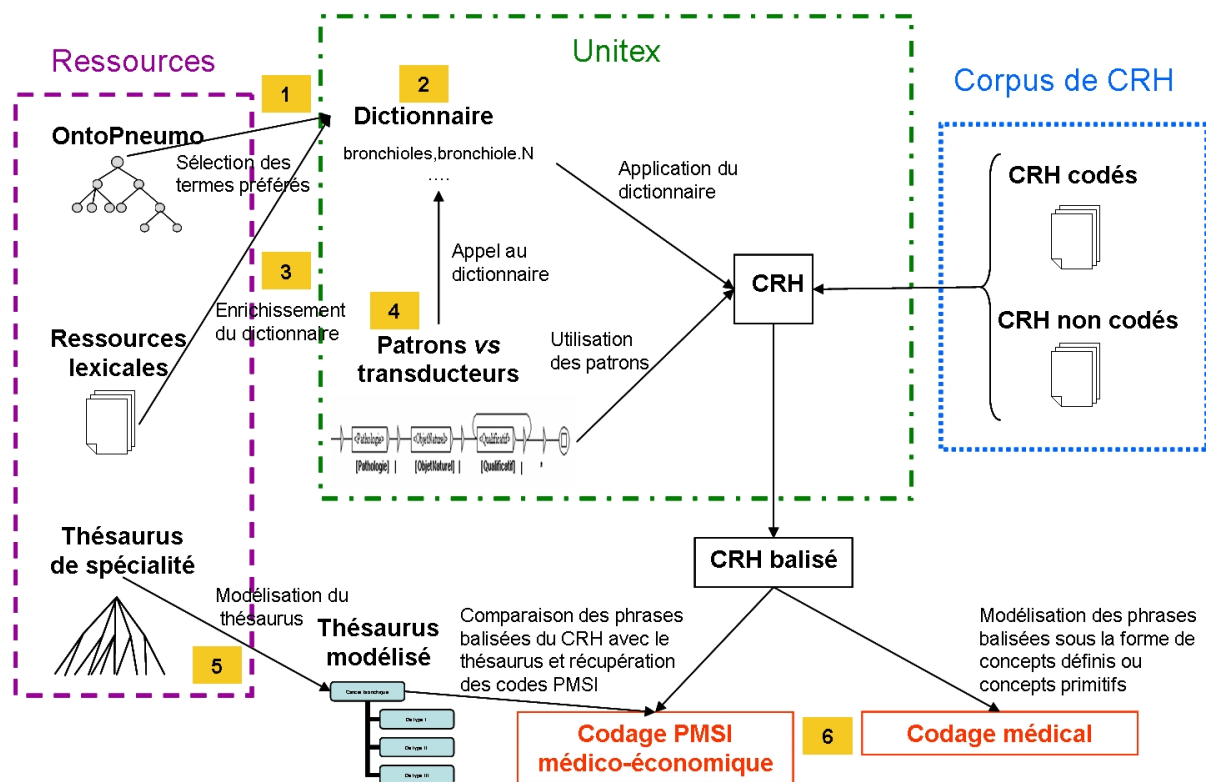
Ressources

Unitex

Corpus de CRH

1

2

Dictionnaire

bronchioles,bronchiole.N
....

OntoPneumo

Sélection des termes préférés

Application du dictionnaire

CRH codés

Appel au dictionnaire

3

CRH

Enrichissement du dictionnaire

4

Ressources lexicales

Utilisation des patrons

CRH non codés

Patrons *vs* transducteurs

<Pathologie> <ObjetNaturel> <Qualificatif>

[Pathologie] | [ObjetNaturel] | [Qualificatif] | '

Thésaurus de spécialité

CRH balisé

Modélisation du thésaurus

Thésaurus modélisé

Comparaison des phrases balisées du CRH avec le thésaurus et récupération des codes PMSI

Modélisation des phrases balisées sous la forme de concepts définis ou concepts primitifs

5

Cancer bronchique

De type I

De type II

De type III

Codage PMSI médico-économique

6

Codage médical